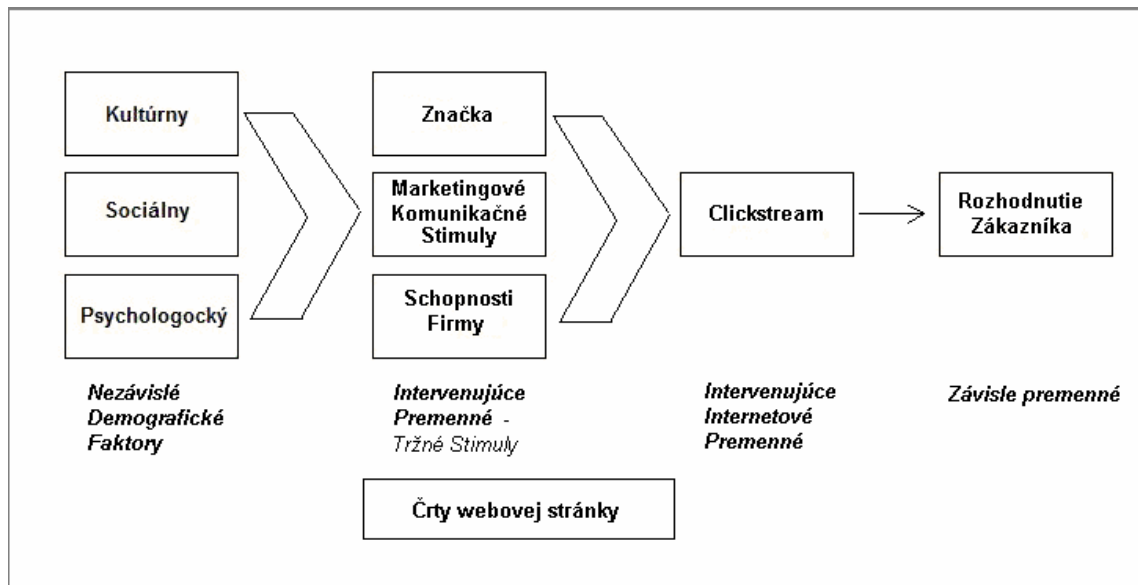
Kultúrny

Sociálny

Psychologocký

Značka

Marketingové Komunikačné Stimuly

Schopnosti Firmy

Clickstream

Rozhodnutie Zákazníka

Nezávislé Demografické Faktory

Intervenujúce Premenné - Tržné Stimuly

Intervenujúce Internetové Premenné

Závisle premenné

Črty webovej stránky